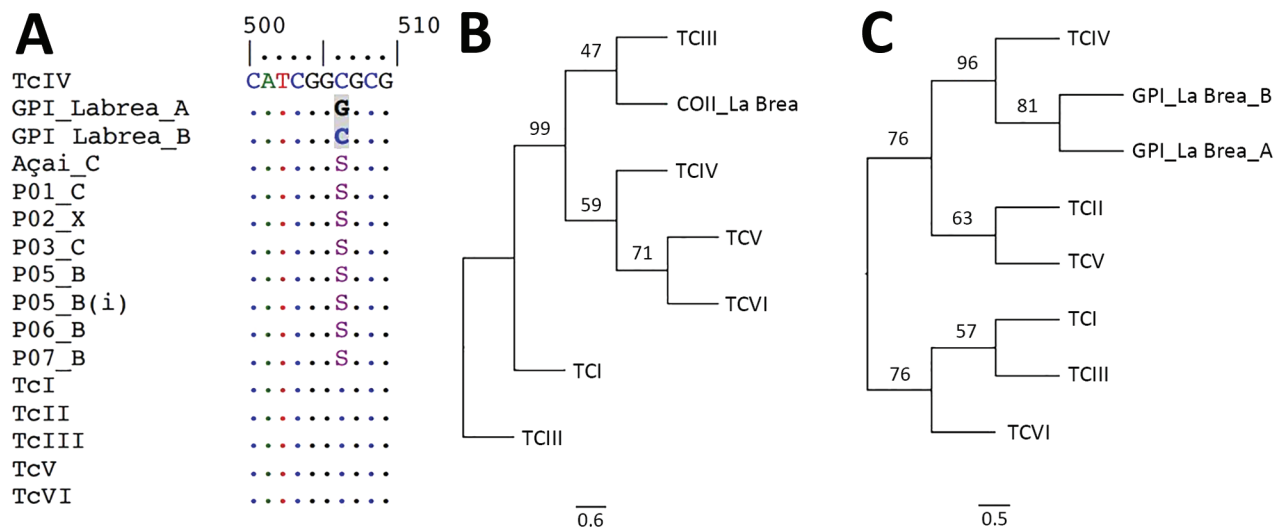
A

500 510
|....|....|

TcIV CATCGGCGCG
GPI_Labrea_A .....G...
GPI_Labrea_B .....C...
Açai_C .....S...
P01_C .....S...
P02_X .....S...
P03_C .....S...
P05_B .....S...
P05_B(i) .....S...
P06_B .....S...
P07_B .....S...
TcI ..........
TcII ..........
TcIII ..........
TcV ..........
TcVI ..........

B

47
TCIII
COII_La Brea
99
TCIV
59
71
TCV
TCVI
TCI
TCIII
0.6

C

96
TCIV
81
GPI_La Brea_B
GPI_La Brea_A
76
63
TCII
TCV
57
TCI
TCIII
76
TCVI
0.5